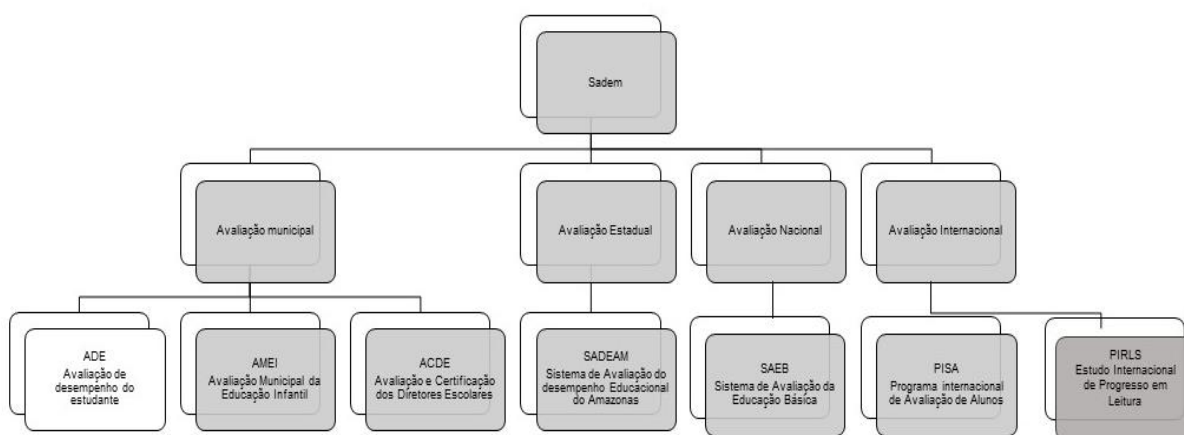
Sadem

Avaliação municipal

Avaliação Estadual

Avaliação Nacional

Avaliação Internacional

ADE
Avaliação de desempenho do estudante

AMEI
Avaliação Municipal da Educação Infantil

ACDE
Avaliação e Certificação dos Diretores Escolares

SADEAM
Sistema de Avaliação do desempenho Educacional do Amazonas

SAEB
Sistema de Avaliação da Educação Básica

PISA
Programa internacional de Avaliação de Alunos

PIRLS
Estudo Internacional de Progresso em Leitura